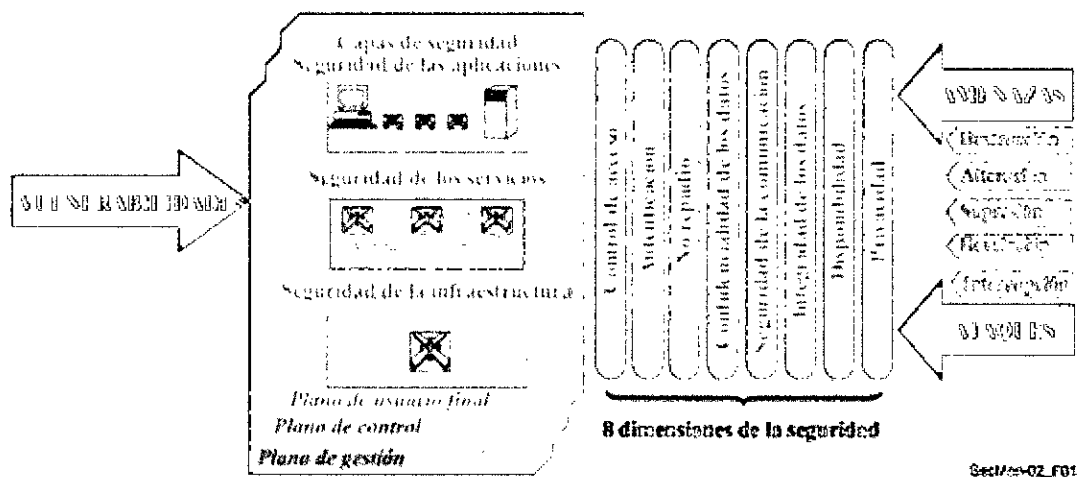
Capas de seguridad
Seguridad de las aplicaciones

Seguridad de los servicios

Seguridad de la infraestructura

Plano de usuario final
Plano de control
Plano de gestión

VULNERABILIDADES

Control de acceso
Autenticación
No repudio
Confidencialidad de los datos
Seguridad de la comunicación
Integridad de los datos
Disponibilidad
Privacidad

8 dimensiones de la seguridad

AMENAZAS
Destrucción
Alteración
Supresión
Revelación
Interrupción

ATAQUES

SecUsec-02_F01